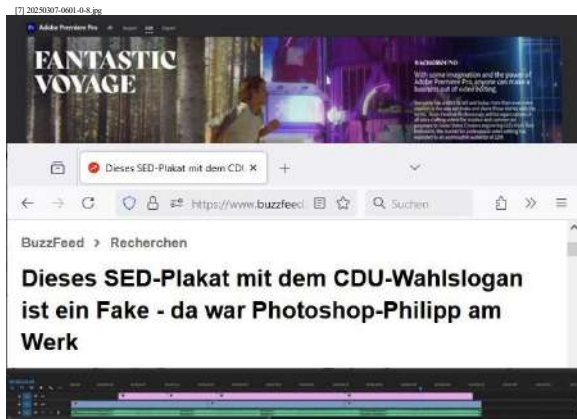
[7] 20250307-0601-0-8.jpg

Adobe Premiere Pro

FANTASTIC VOYAGE

BACKGROUND

With some imagination and the power of Adobe Premiere Pro, anyone can make a business out of video editing.

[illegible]

Dieses SED-Plakat mit dem CDU ×

https://www.buzzfeed

Suchen

BuzzFeed > Recherchen

Dieses SED-Plakat mit dem CDU-Wahlslogan ist ein Fake - da war Photoshop-Philipp am Werk